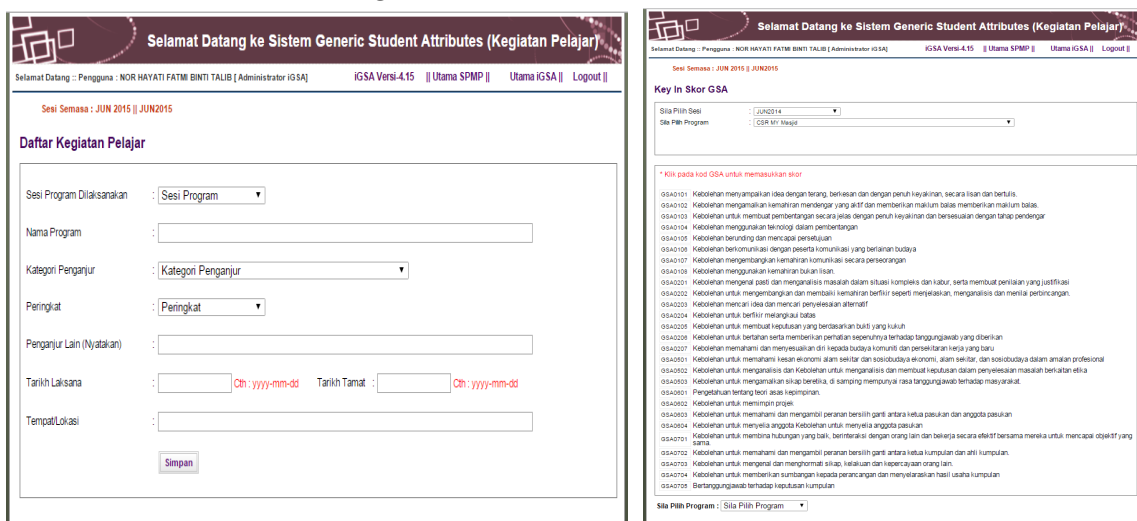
Selamat Datang ke Sistem Generic Student Attributes (Kegiatan Pelajar)

Selamat Datang :: Pengguna : NOR HAYATI FATMI BINTI TALIB [ Administrator iGSA]

iGSA Versi-4.15 || Utama SPMP || Utama iGSA || Logout ||

Sesi Semasa : JUN 2015 || JUN2015

Daftar Kegiatan Pelajar

Sesi Program Dilaksanakan : Sesi Program

Nama Program :

Kategori Penganjur : Kategori Penganjur

Peringkat : Peringkat

Penganjur Lain (Nyatakan) :

Tarikh Laksana : Cth : yyyy-mm-dd Tarikh Tamat : Cth : yyyy-mm-dd

Tempat/Lokasi :

Simpan

Selamat Datang ke Sistem Generic Student Attributes (Kegiatan Pelajar)

Selamat Datang :: Pengguna : NOR HAYATI FATMI BINTI TALIB [ Administrator iGSA]

iGSA Versi-4.15 || Utama SPMP || Utama iGSA || Logout ||

Sesi Semasa : JUN 2015 || JUN2015

Key In Skor GSA

Sila Pilih Sesi : JUN2014

Sila Pilih Program : CSR MY Masjid

* Klik pada kod GSA untuk memasukkan skor

GSA0101 Kebolehan menyampaikan idea dengan terang, berkesan dan dengan penuh keyakinan, secara lisan dan bertulis.
GSA0102 Kebolehan mengamalkan kemahiran mendengar yang aktif dan memberikan maklum balas memberikan maklum balas.
GSA0103 Kebolehan untuk membuat pembentangan secara jelas dengan penuh keyakinan dan bersesuaian dengan tahap pendengar
GSA0104 Kebolehan menggunakan teknologi dalam pembentangan
GSA0105 Kebolehan berunding dan mencapai persetujuan
GSA0106 Kebolehan berkomunikasi dengan peserta komunikasi yang berlainan budaya
GSA0107 Kebolehan mengembangkan kemahiran komunikasi secara perseorangan
GSA0108 Kebolehan menggunakan kemahiran bukan lisan.
GSA0201 Kebolehan mengenal pasti dan menganalisis masalah dalam situasi kompleks dan kabur, serta membuat penilaian yang justifikasi
GSA0202 Kebolehan untuk mengembangkan dan membaiki kemahiran berfikir seperti menjelaskan, menganalisis dan menilai perbincangan.
GSA0203 Kebolehan mencari idea dan mencari penyelesaian alternatif
GSA0204 Kebolehan untuk berfikir melangkaui batas
GSA0205 Kebolehan untuk membuat keputusan yang berdasarkan bukti yang kukuh
GSA0206 Kebolehan untuk bertahan serta memberikan perhatian sepenuhnya terhadap tanggungjawab yang diberikan
GSA0207 Kebolehan memahami dan menyesuaikan diri kepada budaya komuniti dan persekitaran kerja yang baru
GSA0501 Kebolehan untuk memahami kesan ekonomi alam sekitar dan sosiobudaya ekonomi, alam sekitar, dan sosiobudaya dalam amalan profesional
GSA0502 Kebolehan untuk menganalisis dan Kebolehan untuk menganalisis dan membuat keputusan dalam penyelesaian masalah berkaitan etika
GSA0503 Kebolehan untuk mengamalkan sikap beretika, di samping mempunyai rasa tanggungjawab terhadap masyarakat.
GSA0601 Pengetahuan tentang teori asas kepimpinan.
GSA0602 Kebolehan untuk memimpin projek
GSA0603 Kebolehan untuk memahami dan mengambil peranan bersilih ganti antara ketua pasukan dan anggota pasukan
GSA0604 Kebolehan untuk menyelia anggota Kebolehan untuk menyelia anggota pasukan
GSA0701 Kebolehan untuk membina hubungan yang baik, berinteraksi dengan orang lain dan bekerja secara efektif bersama mereka untuk mencapai objektif yang sama.
GSA0702 Kebolehan untuk memahami dan mengambil peranan bersilih ganti antara ketua kumpulan dan ahli kumpulan.
GSA0703 Kebolehan untuk mengenal dan menghormati sikap, kelakuan dan kepercayaan orang lain.
GSA0704 Kebolehan untuk memberikan sumbangan kepada perancangan dan menyelaraskan hasil usaha kumpulan
GSA0705 Bertanggungjawab terhadap keputusan kumpulan

Sila Pilih Program : Sila Pilih Program